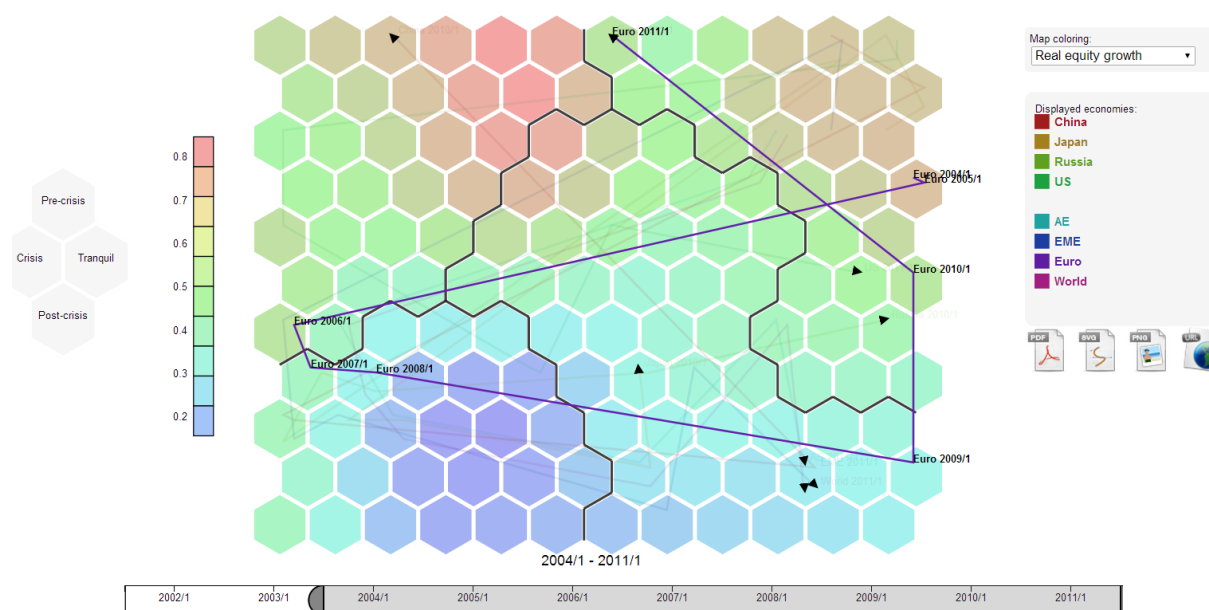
Pre-crisis
Crisis
Tranquil
Post-crisis

0.8
0.7
0.6
0.5
0.4
0.3
0.2

Euro 2011/1
Euro 2004/1
Euro 2005/1
Euro 2010/1
Euro 2006/1
Euro 2007/1
Euro 2008/1
Euro 2009/1

2004/1 - 2011/1

Map coloring:
Real equity growth

Displayed economies:
China
Japan
Russia
US
AE
EME
Euro
World

PDF
SVG
PNG
URL

2002/1
2003/1
2004/1
2005/1
2006/1
2007/1
2008/1
2009/1
2010/1
2011/1